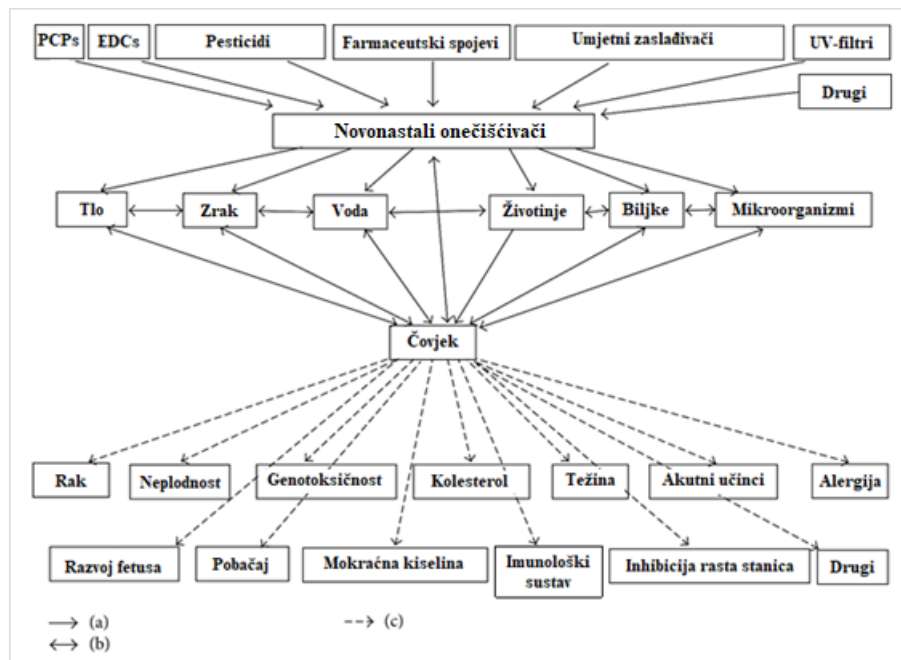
PCPs
EDCs
Pesticidi
Farmaceutski spojevi
Umjetni zaslađivači
UV-filtri
Drugi

Novonastali onečišćivači

Tlo
Zrak
Voda
Životinje
Biljke
Mikroorganizmi

Čovjek

Rak
Neplodnost
Genotoksičnost
Kolesterol
Težina
Akutni učinci
Alergija

Razvoj fetusa
Pobačaj
Mokraćna kiselina
Imunološki sustav
Inhibicija rasta stanica
Drugi

$\longrightarrow$ (a)
$\longleftrightarrow$ (b)
- - -> (c)